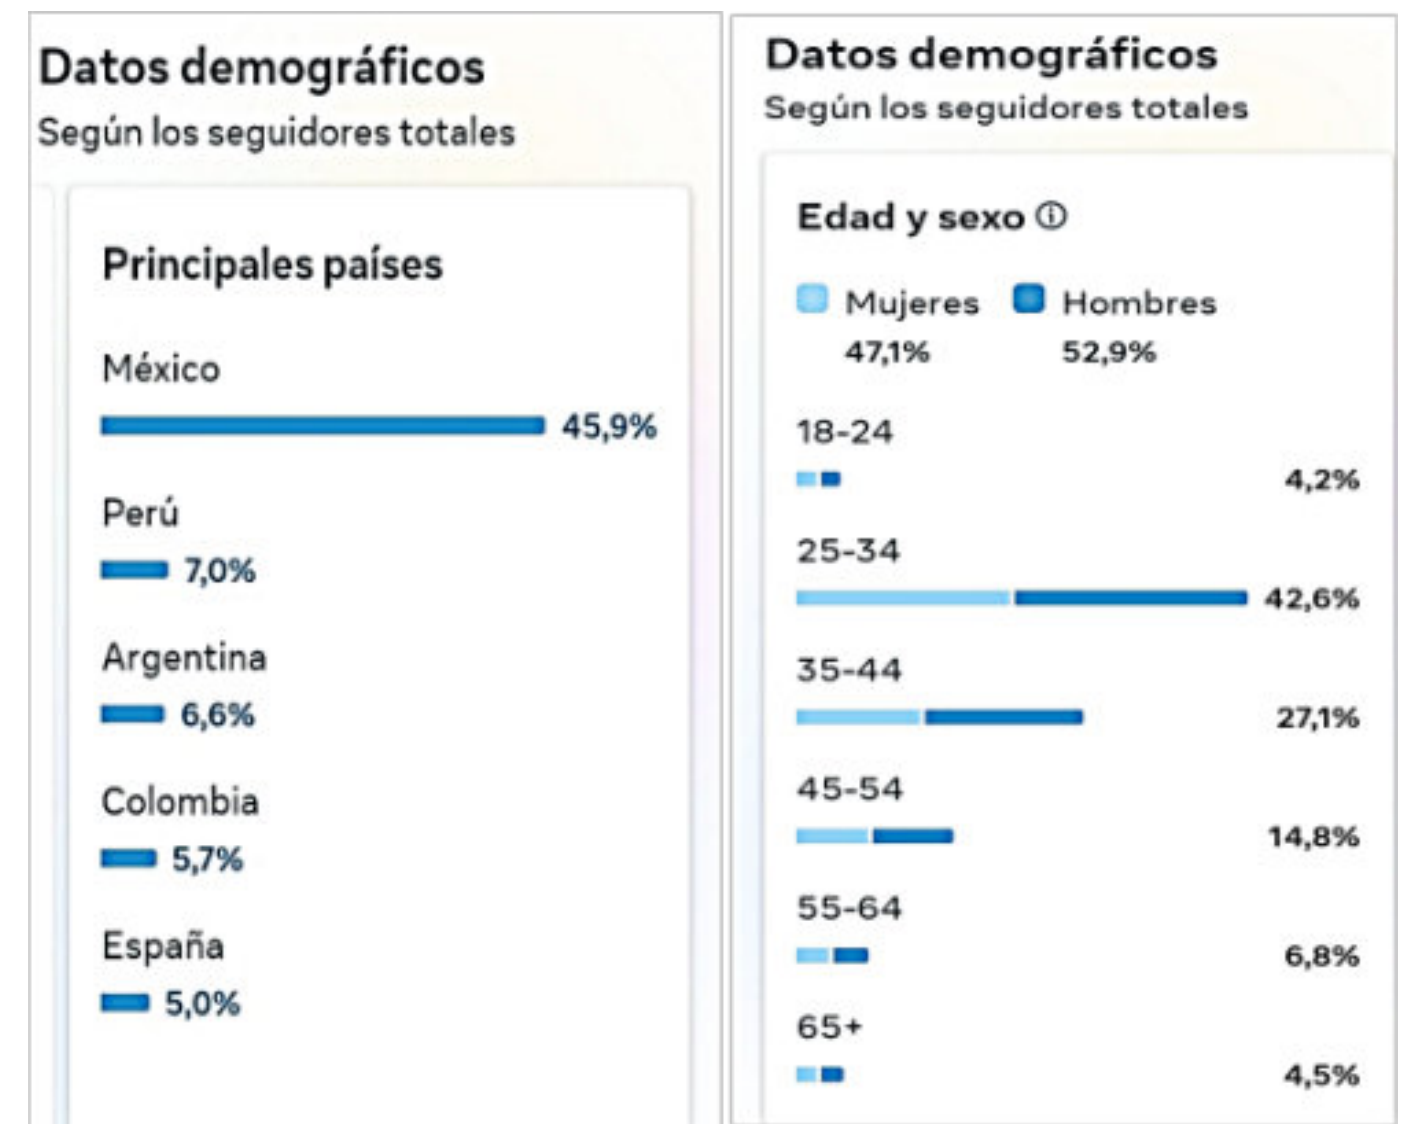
Datos demográficos
Según los seguidores totales

Principales países

México
45,9%

Perú
7,0%

Argentina
6,6%

Colombia
5,7%

España
5,0%

Datos demográficos
Según los seguidores totales

Edad y sexo ⓘ

Mujeres 47,1%
Hombres 52,9%

18-24
4,2%

25-34
42,6%

35-44
27,1%

45-54
14,8%

55-64
6,8%

65+
4,5%